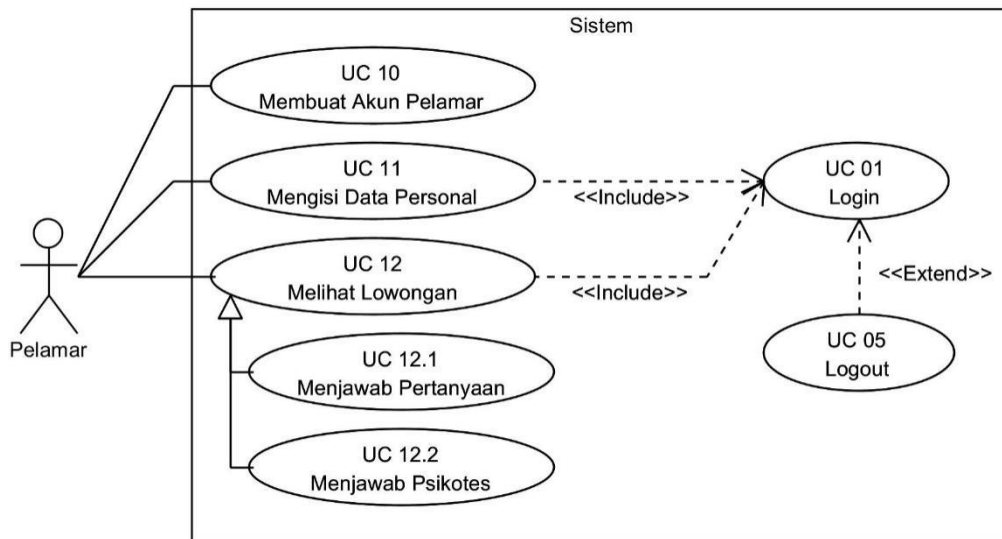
Sistem

Pelamar

UC 10
Membuat Akun Pelamar

UC 11
Mengisi Data Personal

<<Include>>

UC 01
Login

UC 12
Melihat Lowongan

<<Include>>

<<Extend>>

UC 05
Logout

UC 12.1
Menjawab Pertanyaan

UC 12.2
Menjawab Psikotes